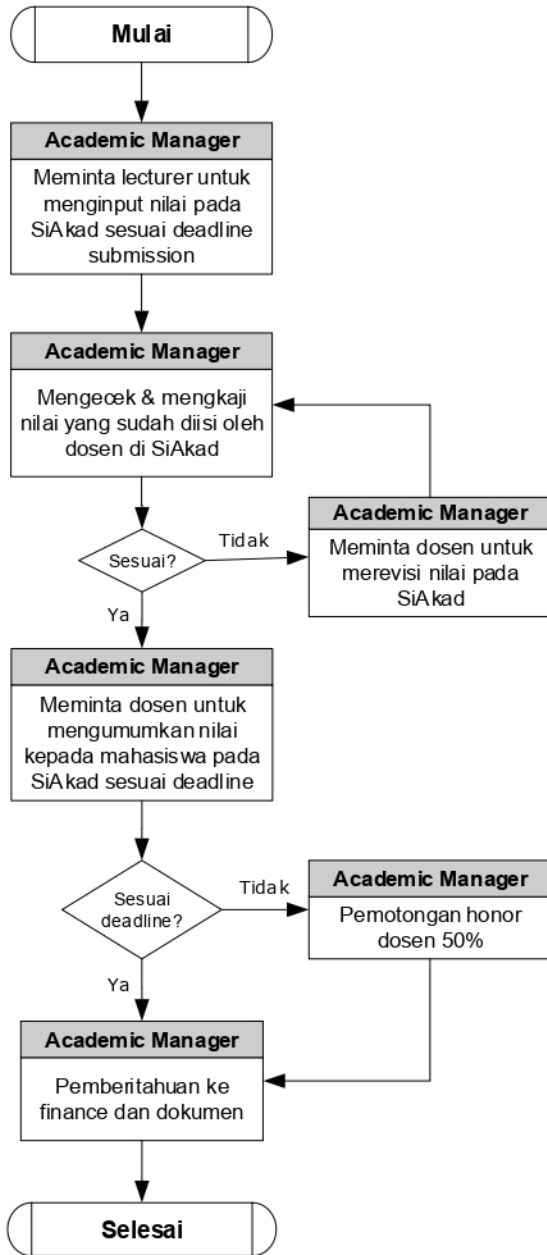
Mulai

Academic Manager

Meminta lecturer untuk menginput nilai pada SiAkad sesuai deadline submission

Academic Manager

Mengecek & mengkaji nilai yang sudah diisi oleh dosen di SiAkad

Sesuai?

Tidak

Academic Manager

Meminta dosen untuk merevisi nilai pada SiAkad

Ya

Academic Manager

Meminta dosen untuk mengumumkan nilai kepada mahasiswa pada SiAkad sesuai deadline

Sesuai deadline?

Tidak

Academic Manager

Pemotongan honor dosen 50%

Ya

Academic Manager

Pemberitahuan ke finance dan dokumen

Selesai